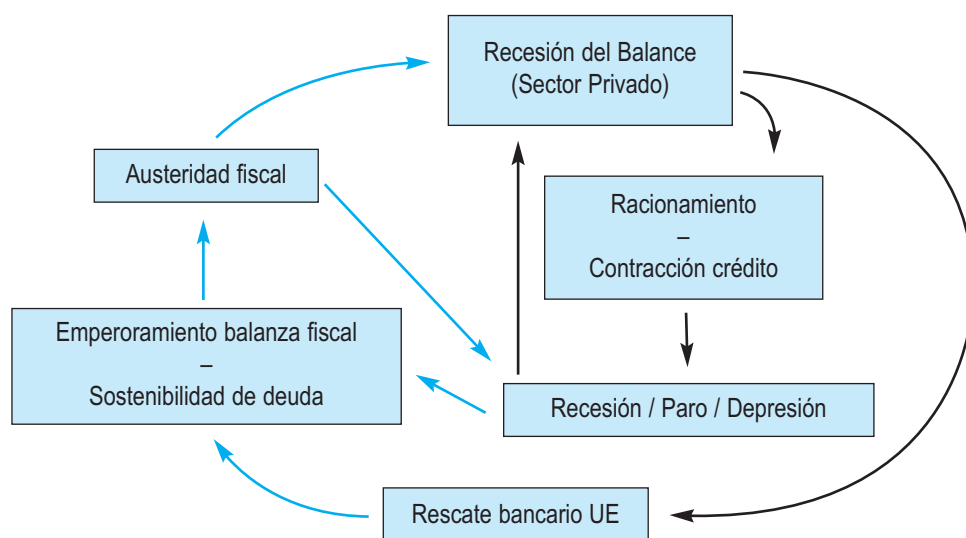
Recesión del Balance
(Sector Privado)

Austeridad fiscal

Racionamiento
–
Contracción crédito

Emperoramiento balanza fiscal
–
Sostenibilidad de deuda

Recesión / Paro / Depresión

Rescate bancario UE